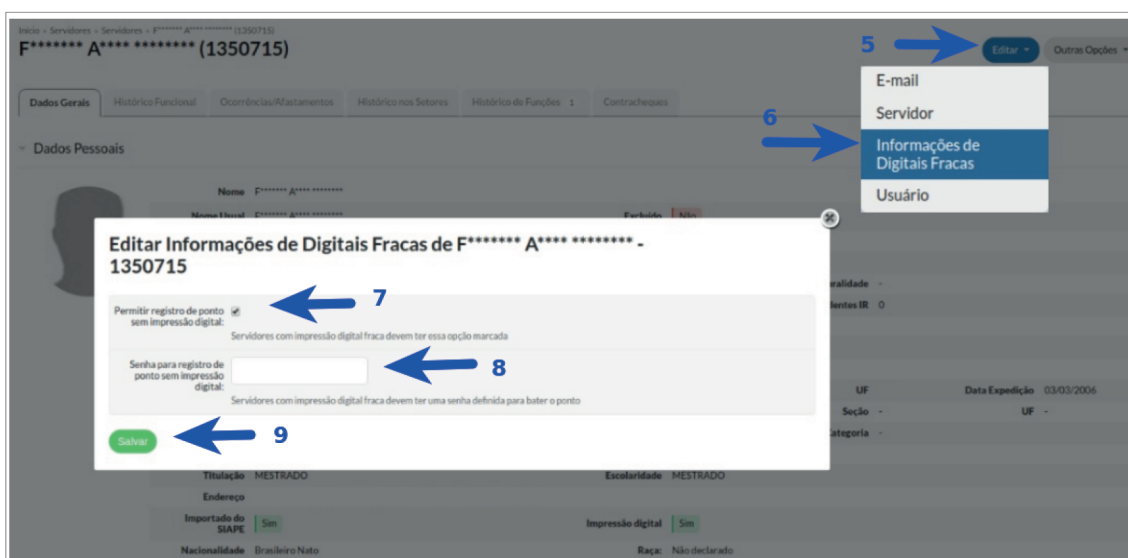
Início » Servidores » Servidores » F******* A**** ******** (1350715)

F******* A**** ******** (1350715)

5

Editar

Outras Opções

E-mail

Servidor

6

Informações de Digitais Fracas

Usuário

Dados Gerais | Histórico Funcional | Ocorrências/Afastamentos | Histórico nos Setores | Histórico de Funções 1 | Contracheques

Dados Pessoais

Nome F******* A**** ********

Nome Usual F******* A**** ********

Excluído Não

Editar Informações de Digitais Fracas de F******* A**** ******** - 1350715

Permitir registro de ponto sem impressão digital:

7

Servidores com impressão digital fraca devem ter essa opção marcada

Senha para registro de ponto sem impressão digital:

8

Servidores com impressão digital fraca devem ter uma senha definida para bater o ponto

Salvar

9

aralidade -

dentes IR 0

UF

Data Expedição 03/03/2006

Seção -

UF -

Categoria -

Titulação MESTRADO

Escolaridade MESTRADO

Endereço

Importado do SIAPE Sim

Impressão digital Sim

Nacionalidade Brasileiro Nato

Raça Não declarado